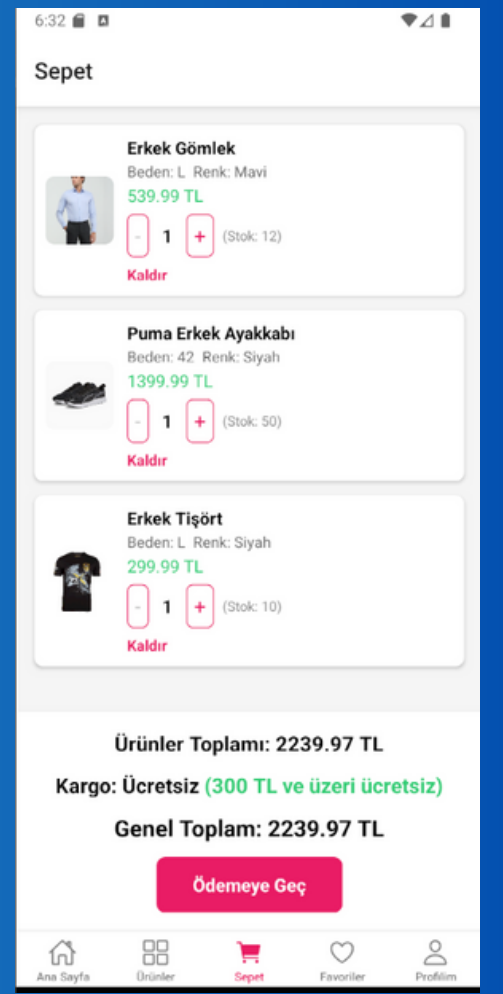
6:32

Sepet

Erkek Gömlek
Beden: L Renk: Mavi
539.99 TL
- 1 + (Stok: 12)
Kaldır

Puma Erkek Ayakkabı
Beden: 42 Renk: Siyah
1399.99 TL
- 1 + (Stok: 50)
Kaldır

Erkek Tişört
Beden: L Renk: Siyah
299.99 TL
- 1 + (Stok: 10)
Kaldır

Ürünler Toplamı: 2239.97 TL

Kargo: Ücretsiz (300 TL ve üzeri ücretsiz)

Genel Toplam: 2239.97 TL

Ödemeye Geç

Ana Sayfa Ürünler Sepet Favoriler Profilim